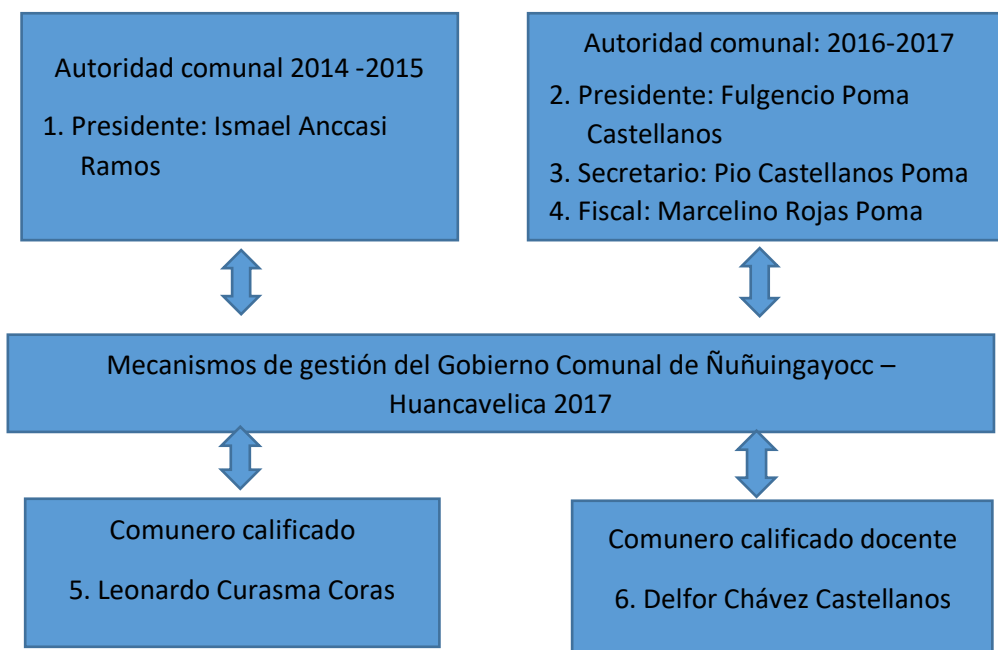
Autoridad comunal 2014 -2015

1. Presidente: Ismael Anccasi Ramos

Autoridad comunal: 2016-2017

2. Presidente: Fulgencio Poma Castellanos
3. Secretario: Pio Castellanos Poma
4. Fiscal: Marcelino Rojas Poma

Mecanismos de gestión del Gobierno Comunal de Ñuñuingayocc – Huancavelica 2017

Comunero calificado

5. Leonardo Curasma Coras

Comunero calificado docente

6. Delfor Chávez Castellanos